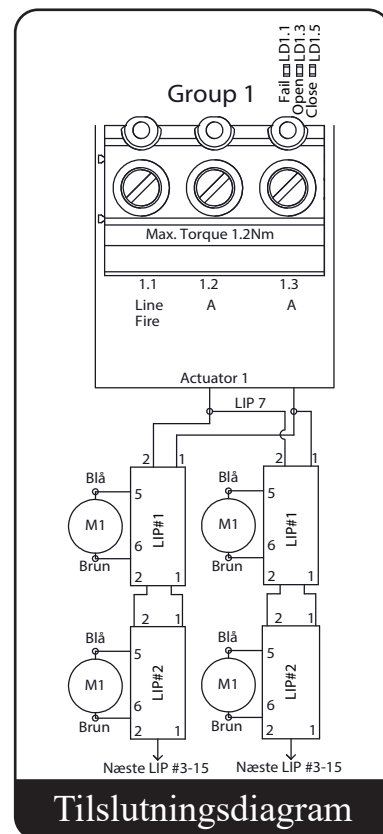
Group 1

Fail LD1.1
Open LD1.3
Close LD1.5

Max. Torque 1.2Nm

1.1 Line Fire
1.2 A
1.3 A

Actuator 1

LIP 7

2 1
Blå
5
M1
LIP#1
6
Brun
2 1

2 1
Blå
5
M1
LIP#1
6
Brun
2 1

2 1
Blå
5
M1
LIP#2
6
Brun
2 1
Næste LIP #3-15

2 1
Blå
5
M1
LIP#2
6
Brun
2 1
Næste LIP #3-15

Tilslutningsdiagram